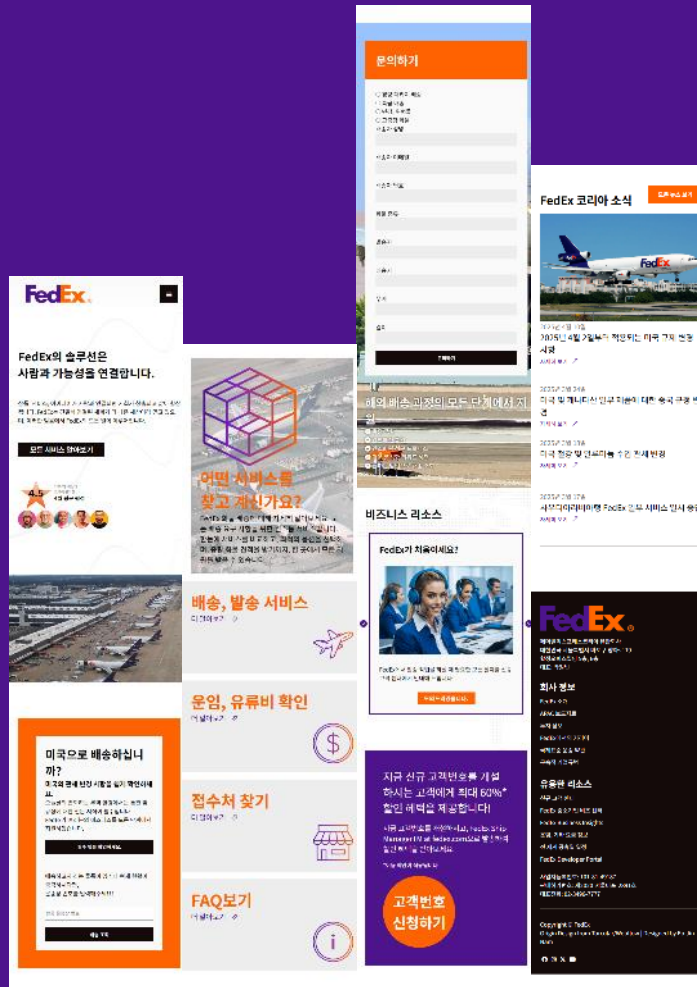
FedEx.

FedEx의 솔루션은 사람과 가능성을 연결합니다.

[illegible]

모든 서비스 알아보기

4.5

미국으로 배송하십니까?

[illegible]

어떤 서비스를 찾고 계신가요?

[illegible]

배송, 발송 서비스
더 알아보기

운임, 유류비 확인
더 알아보기

접수처 찾기
더 알아보기

FAQ보기
더 알아보기

문의하기

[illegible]

해외 배송 과정의 모든 단계에서 지원

비즈니스 리소스

FedEx가 처음이세요?

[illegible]

지금 신규 고객번호를 개설하시는 고객에게 최대 60%* 할인 혜택을 제공합니다!

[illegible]

고객번호 신청하기

FedEx 코리아 소식

FedEx

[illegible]

2025년 4월 7일부터 적용되는 미국 규제 변경 시행

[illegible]

FedEx.

회사 정보

유용한 리소스

FedEx Developer Portal

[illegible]

Copyright © FedEx